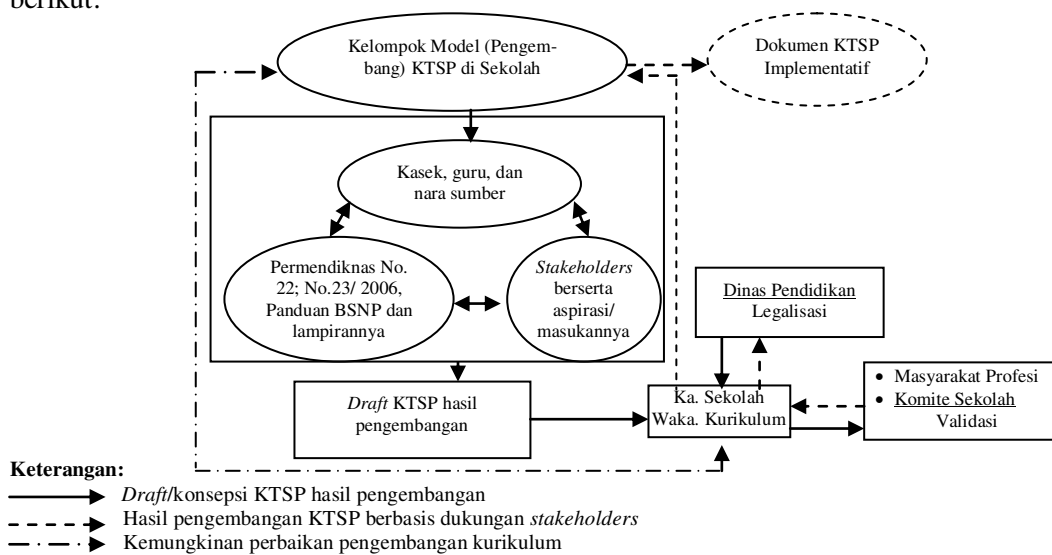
berikut:

Kelompok Model (Pengembang) KTSP di Sekolah

Dokumen KTSP Implementatif

Kasek, guru, dan nara sumber

Permendiknas No. 22; No.23/ 2006, Panduan BSNP dan lampirannya

*Stakeholders* berserta aspirasi/ masukannya

Dinas Pendidikan
Legalisasi

*Draft* KTSP hasil pengembangan

Ka. Sekolah
Waka. Kurikulum

- Masyarakat Profesi
- Komite Sekolah
Validasi

**Keterangan:**

*Draft*/konsepsi KTSP hasil pengembangan

Hasil pengembangan KTSP berbasis dukungan *stakeholders*

Kemungkinan perbaikan pengembangan kurikulum